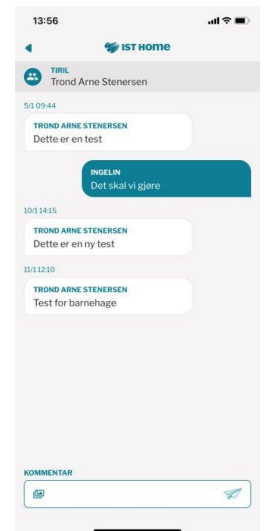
13:56

IST HOME

TIRIL
Trond Arne Stenersen

5/1 09:44

TROND ARNE STENERSEN
Dette er en test

INGELIN
Det skal vi gjøre

10/1 14:15

TROND ARNE STENERSEN
Dette er en ny test

11/1 12:10

TROND ARNE STENERSEN
Test for barnehage

KOMMENTAR